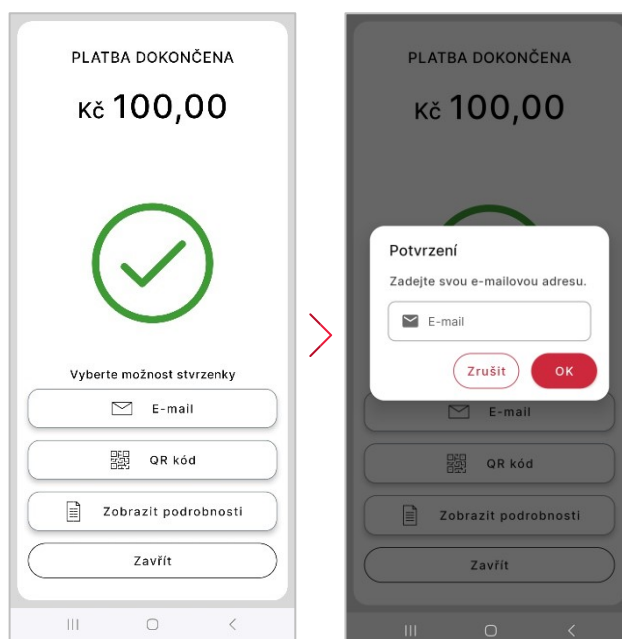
PLATBA DOKONČENA

Kč 100,00

Vyberte možnost stvrzenky

E-mail

QR kód

Zobrazit podrobnosti

Zavřít

PLATBA DOKONČENA

Kč 100,00

Potvrzení

Zadejte svou e-mailovou adresu.

E-mail

Zrušit

OK

E-mail

QR kód

Zobrazit podrobnosti

Zavřít